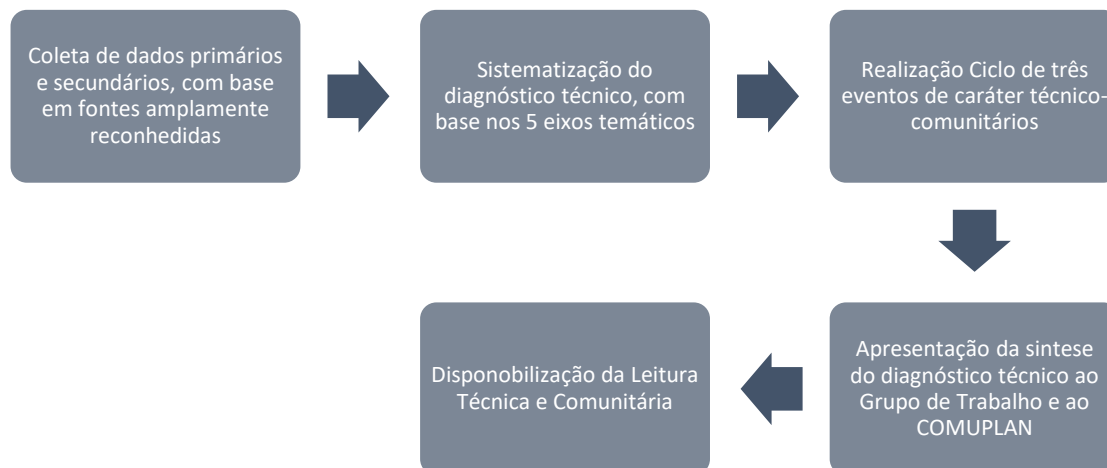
Coleta de dados primários e secundários, com base em fontes amplamente reconhecidas

Sistematização do diagnóstico técnico, com base nos 5 eixos temáticos

Realização Ciclo de três eventos de caráter técnico-comunitários

Apresentação da sintese do diagnóstico técnico ao Grupo de Trabalho e ao COMUPLAN

Disponobilização da Leitura Técnica e Comunitária